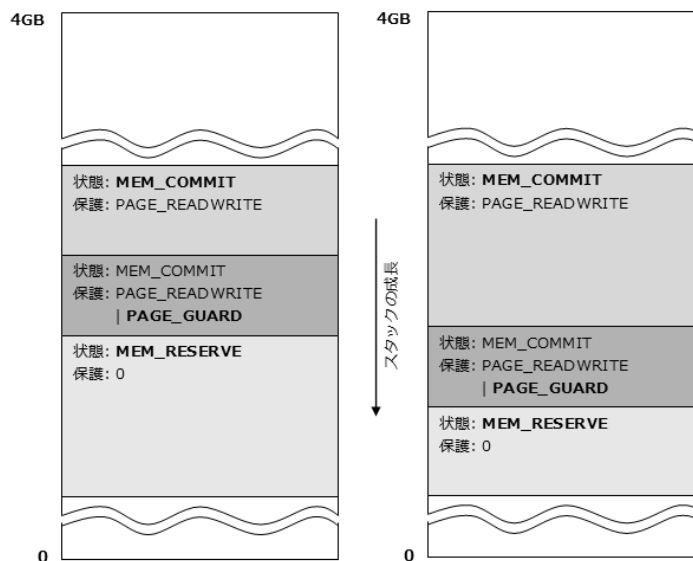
4GB

状態: MEM_COMMIT
保護: PAGE_READWRITE

状態: MEM_COMMIT
保護: PAGE_READWRITE
| PAGE_GUARD

状態: MEM_RESERVE
保護: 0

0

スタックの成長

4GB

状態: MEM_COMMIT
保護: PAGE_READWRITE

状態: MEM_COMMIT
保護: PAGE_READWRITE
| PAGE_GUARD

状態: MEM_RESERVE
保護: 0

0